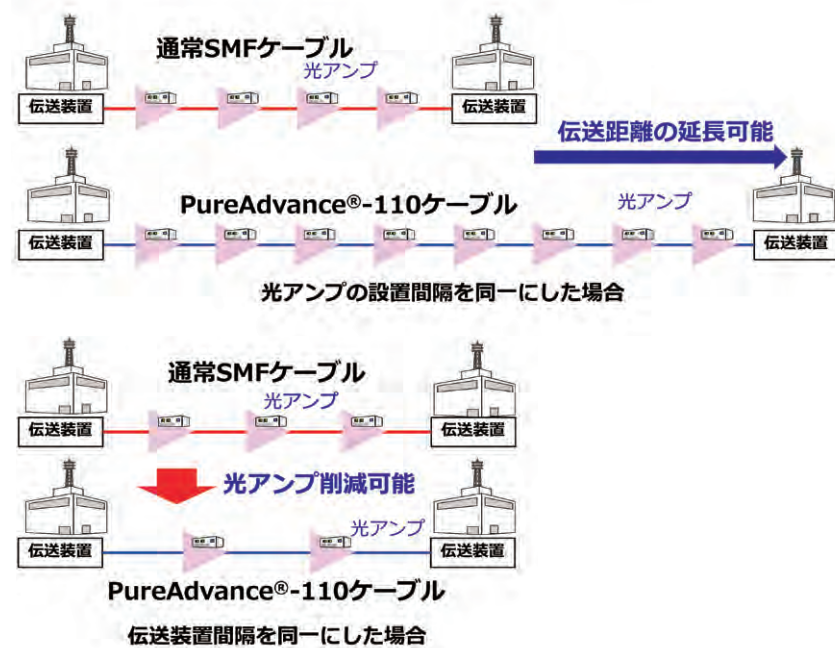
通常SMFケーブル

光アンプ

伝送装置

伝送装置

伝送距離の延長可能

PureAdvance®-110ケーブル

光アンプ

伝送装置

伝送装置

光アンプの設置間隔を同一にした場合

通常SMFケーブル

光アンプ

伝送装置

伝送装置

光アンプ削減可能

光アンプ

伝送装置

伝送装置

PureAdvance®-110ケーブル

伝送装置間隔を同一にした場合